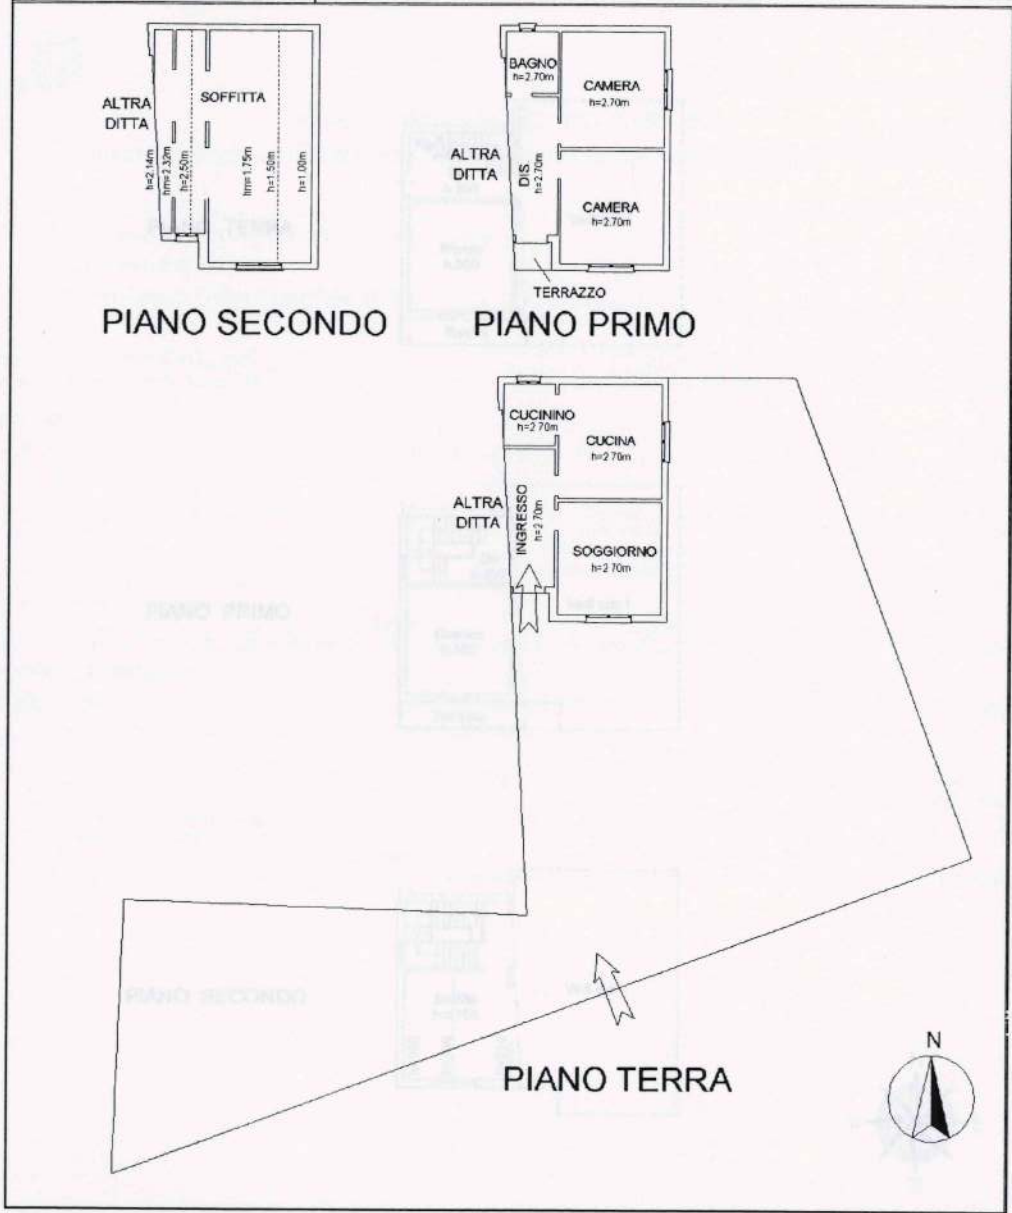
ALTRA DITTA

SOFFITTA

h=2.14m

hm=2.32m

h=2.50m

hm=1.75m

h=1.50m

h=1.00m

PIANO SECONDO

BAGNO
h=2.70m

CAMERA
h=2.70m

ALTRA DITTA

DIS.
h=2.70m

CAMERA
h=2.70m

TERRAZZO

PIANO PRIMO

CUCININO
h=2.70m

CUCINA
h=2.70m

ALTRA DITTA

INGRESSO
h=2.70m

SOGGIORNO
h=2.70m

PIANO TERRA

N